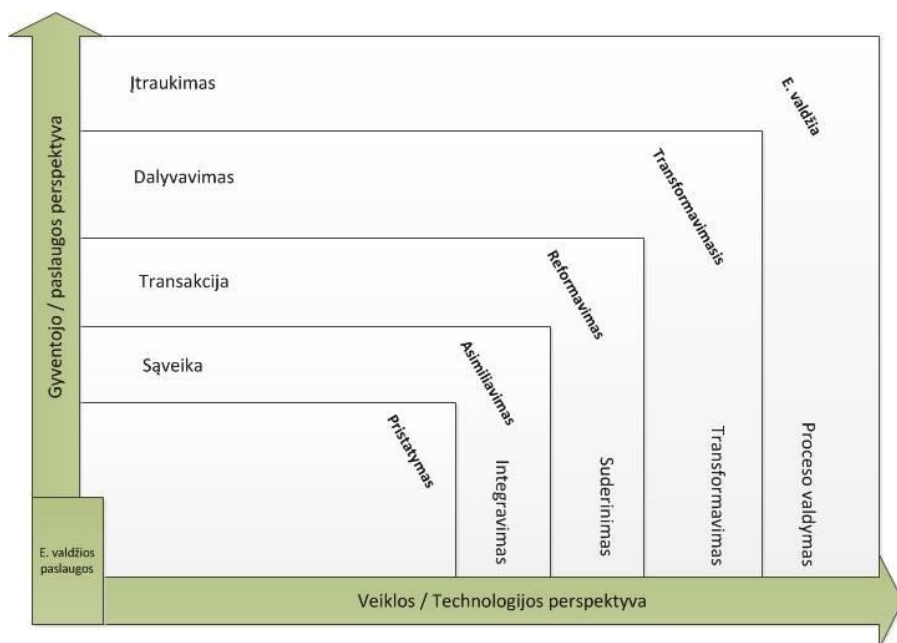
Gyventojo / paslaugos perspektyva

Įtraukimas

E. valdžia

Dalyvavimas

Transformavimasis

Transakcija

Reformavimas

Sąveika

Asimiliavimas

Pristatymas

Integravimas

Suderinimas

Transformavimas

Proceso valdymas

E. valdžios paslaugos

Veiklos / Technologijos perspektyva